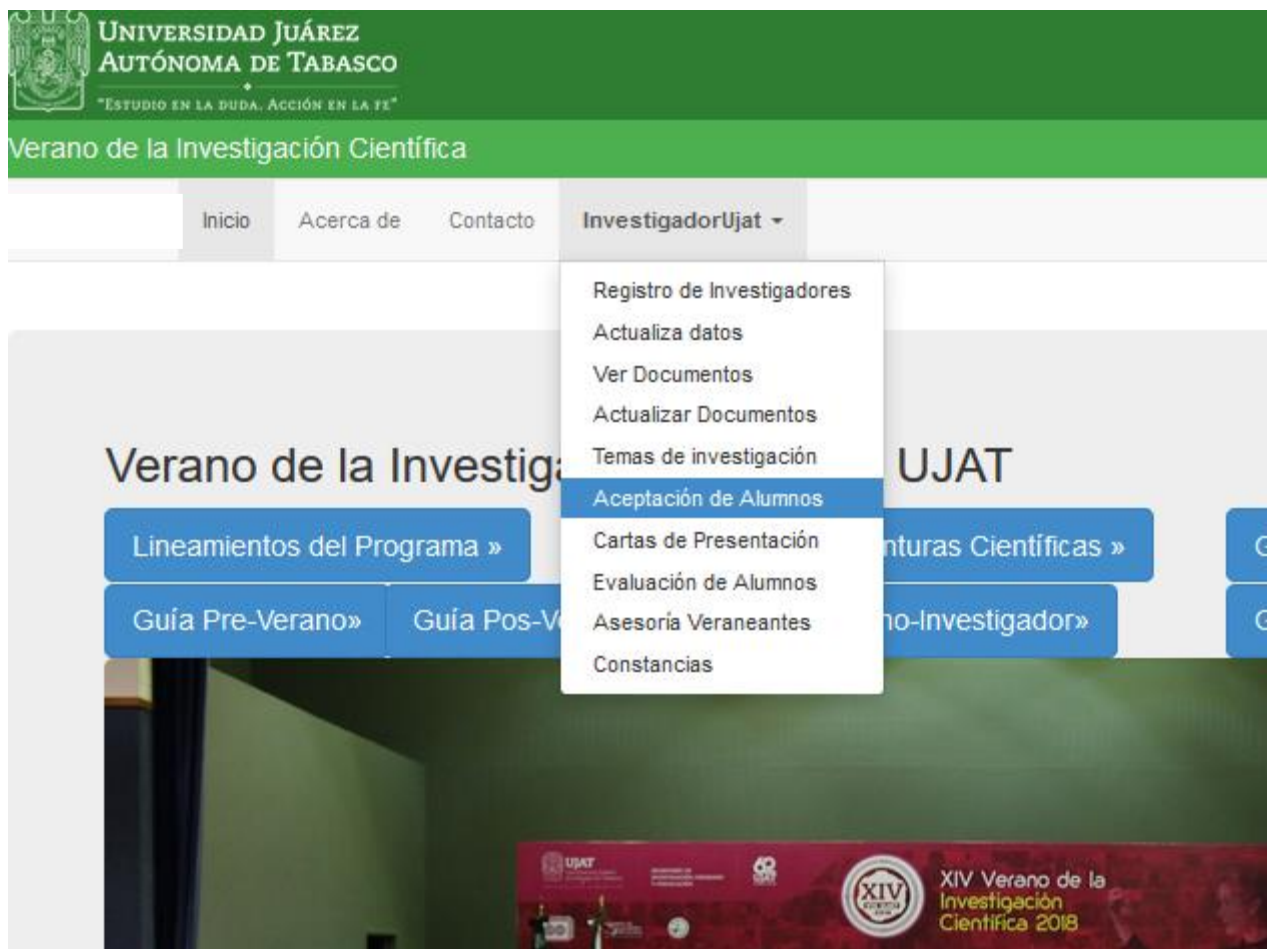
Universidad Juárez Autónoma de Tabasco
"Estudio en la duda. Acción en la fe"

Verano de la Investigación Científica

Inicio Acerca de Contacto InvestigadorUjat ▾

Registro de Investigadores
Actualiza datos
Ver Documentos
Actualizar Documentos
Temas de investigación
Aceptación de Alumnos
Cartas de Presentación
Evaluación de Alumnos
Asesoría Veraneantes
Constancias

Verano de la Investig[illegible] UJAT

Lineamientos del Programa » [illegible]nturas Científicas » G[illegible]

Guía Pre-Verano» Guía Pos-V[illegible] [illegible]no-Investigador» G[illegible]

UJAT

XIV

XIV Verano de la Investigación Científica 2018